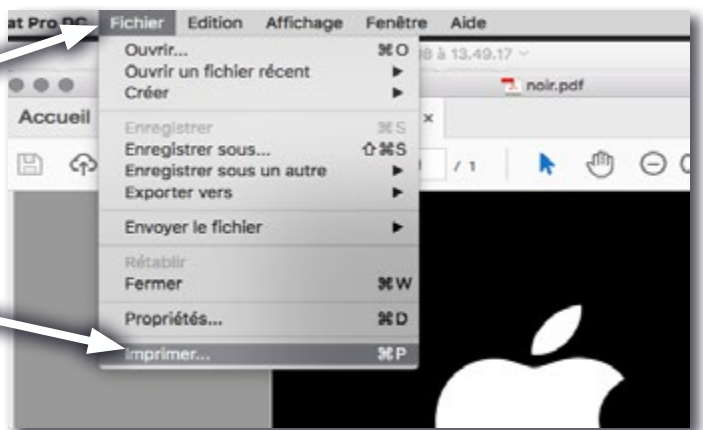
at Pro DC Fichier Edition Affichage Fenêtre Aide

Ouvrir... ⌘O
Ouvrir un fichier récent ▶
Créer ▶

Enregistrer ⌘S
Enregistrer sous... ⇧⌘S
Enregistrer sous un autre ▶
Exporter vers ▶

Envoyer le fichier ▶

Rétablir
Fermer ⌘W

Propriétés... ⌘D

Imprimer... ⌘P

8 à 13.49.17
noir.pdf
Accueil
×
/ 1